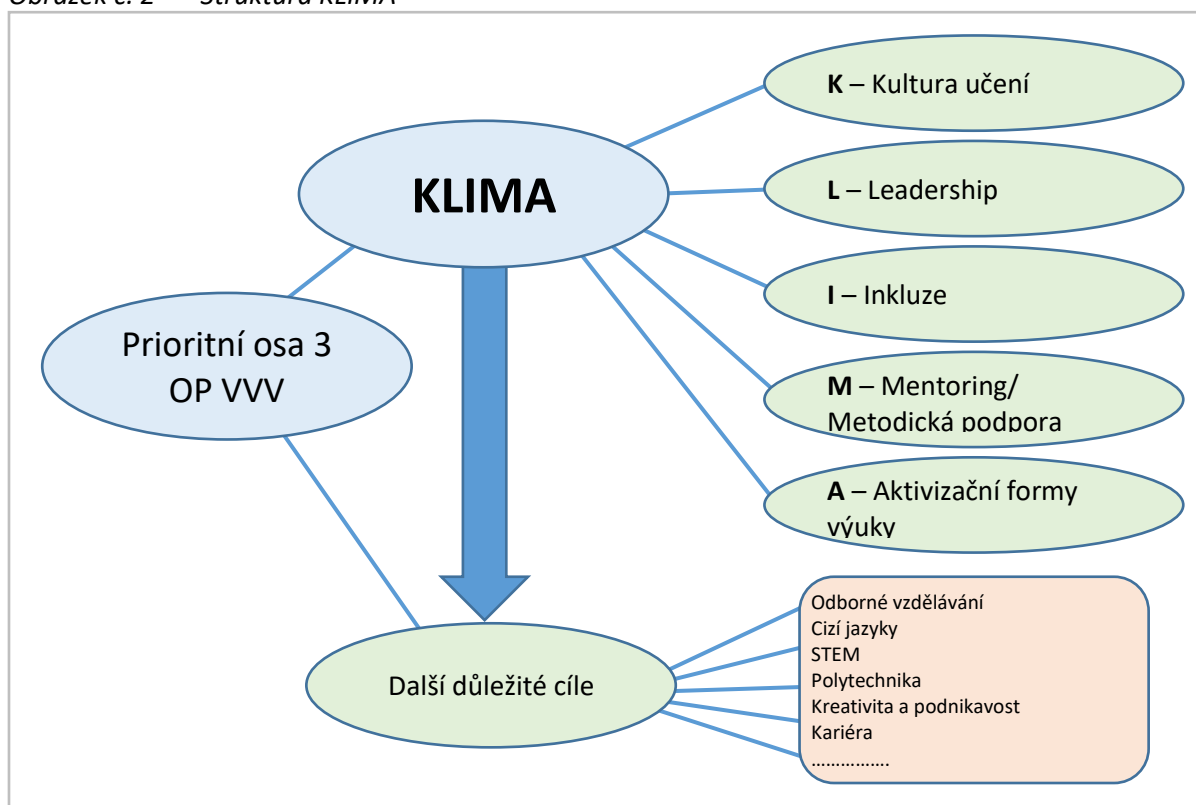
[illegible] Struktura KLIMA

KLIMA

K – Kultura učení

L – Leadership

I – Inkluze

M – Mentoring/ Metodická podpora

A – Aktivizační formy výuky

Prioritní osa 3 OP VVV

Další důležité cíle

Odborné vzdělávání
Cizí jazyky
STEM
Polytechnika
Kreativita a podnikavost
Kariéra
…………….